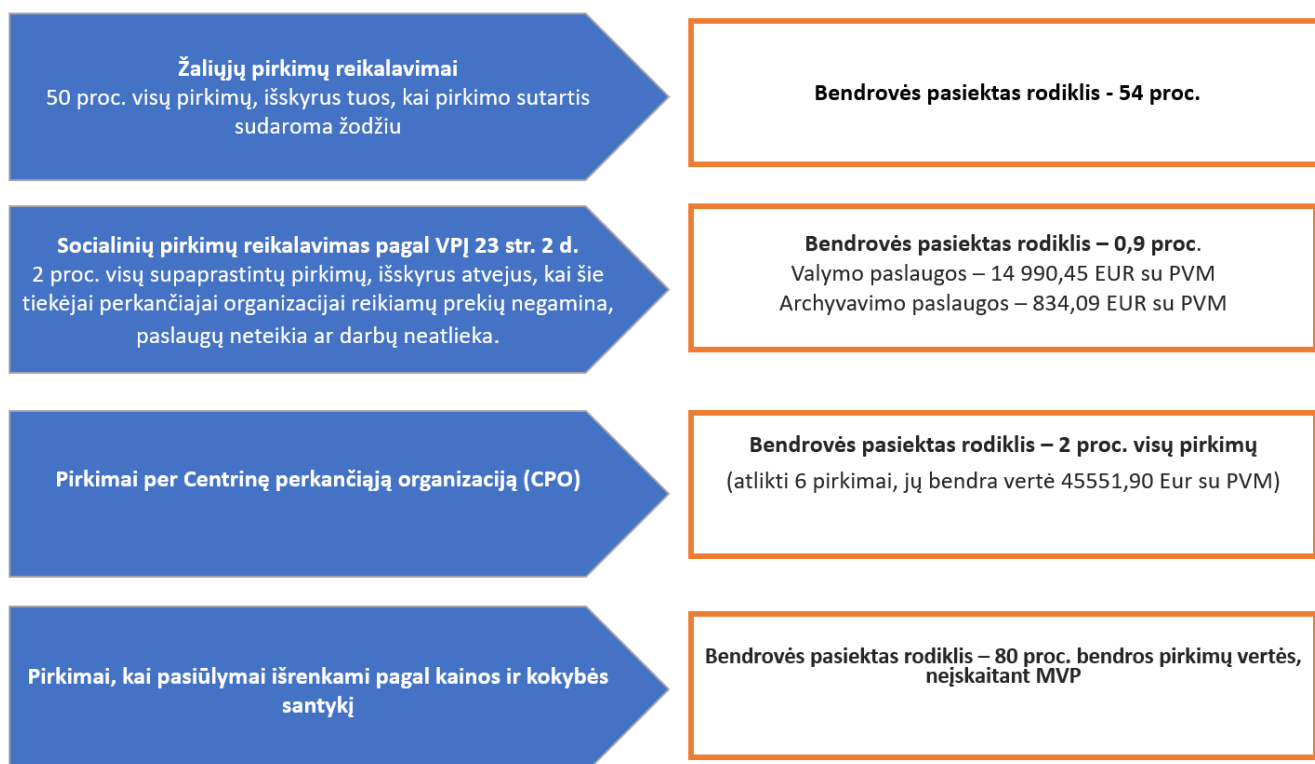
Žaliųjų pirkimų reikalavimai
50 proc. visų pirkimų, išskyrus tuos, kai pirkimo sutartis sudaroma žodžiu

Bendrovės pasiektas rodiklis - 54 proc.

Socialinių pirkimų reikalavimas pagal VPĮ 23 str. 2 d.
2 proc. visų supaprastintų pirkimų, išskyrus atvejus, kai šie tiekėjai perkančiajai organizacijai reikiamų prekių negamina, paslaugų neteikia ar darbų neatlieka.

Bendrovės pasiektas rodiklis – 0,9 proc.
Valymo paslaugos – 14 990,45 EUR su PVM
Archyvavimo paslaugos – 834,09 EUR su PVM

Pirkimai per Centrinę perkančiąją organizaciją (CPO)

Bendrovės pasiektas rodiklis – 2 proc. visų pirkimų
(atlikti 6 pirkimai, jų bendra vertė 45551,90 Eur su PVM)

Pirkimai, kai pasiūlymai išrenkami pagal kainos ir kokybės santykį

Bendrovės pasiektas rodiklis – 80 proc. bendros pirkimų vertės, neįskaitant MVP